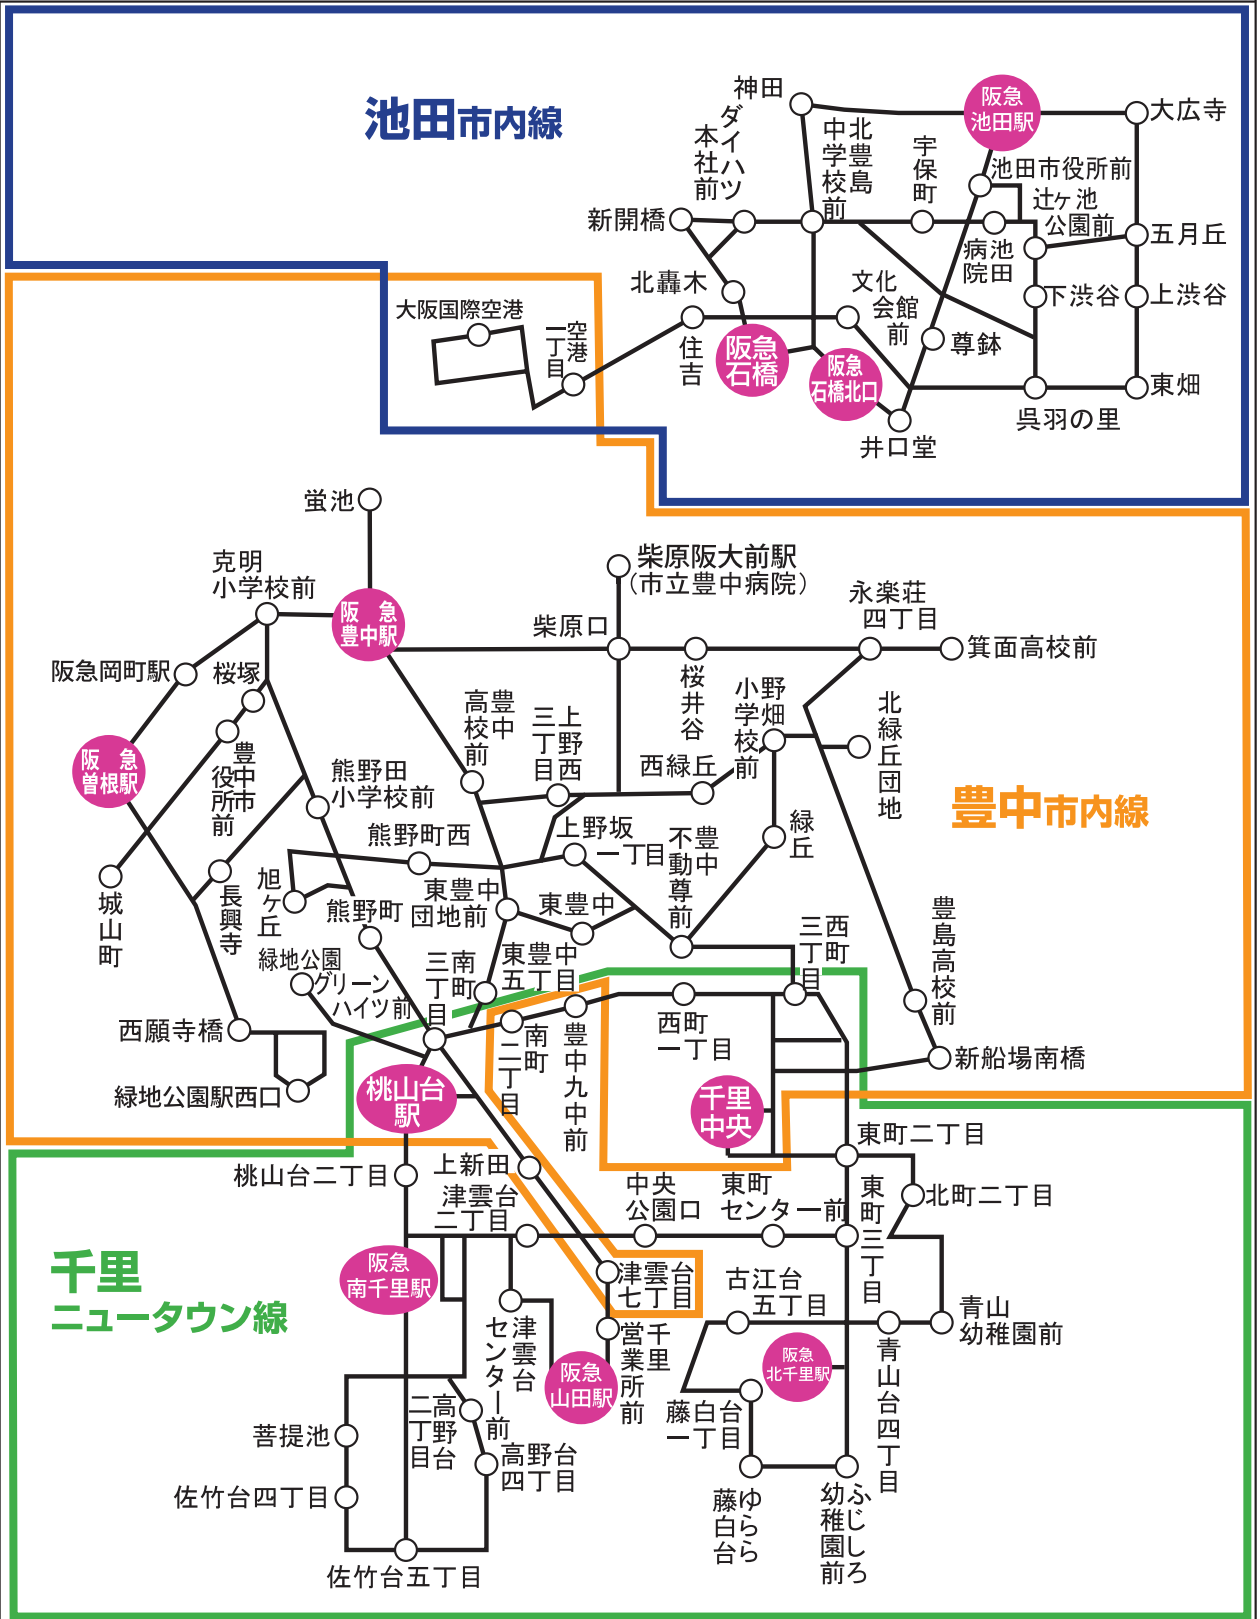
池田市内線

神田
阪急池田駅
大広寺
ダイハツ本社前
北豊島中学校前
宇保町
池田市役所前
辻ヶ池公園前
五月丘
新開橋
病院池田
北轟木
文化会館前
下渋谷
上渋谷
大阪国際空港
空港一丁目
住吉
阪急石橋
阪急石橋北口
尊鉢
東畑
呉羽の里
井口堂

蛍池
柴原阪大前駅（市立豊中病院）
克明小学校前
阪急豊中駅
柴原口
永楽荘四丁目
箕面高校前
阪急岡町駅
桜塚
桜井谷
高豊校中前
上野三丁目西
小野学畑校前
北緑丘団地
阪急曽根駅
豊中市役所前
熊野田小学校前
西緑丘
豊中市内線
熊野町西
上野坂一丁目
緑丘
不動尊前豊中
城山町
長興寺
旭ヶ丘
熊野町
東豊中団地前
東豊中
豊島高校前
緑地公園グリーンハイツ前
南三丁町目
東豊中五丁目
西三丁町目
西願寺橋
南二丁町目
豊中九中前
西町一丁目
新船場南橋
緑地公園駅西口
桃山台駅
千里中央
東町二丁目
桃山台二丁目
上新田
津雲台二丁目
中央公園口
東町センター前
東町三丁目
北町二丁目
千里ニュータウン線
阪急南千里駅
津雲台七丁目
古江台五丁目
青山幼稚園前
津雲台センター前
千里営業所前
阪急山田駅
阪急北千里駅
青山台四丁目
菩提池
高野台二丁目
藤白台一丁目
高野台四丁目
佐竹台四丁目
藤白台ゆらら
ふじしろ幼稚園前
佐竹台五丁目